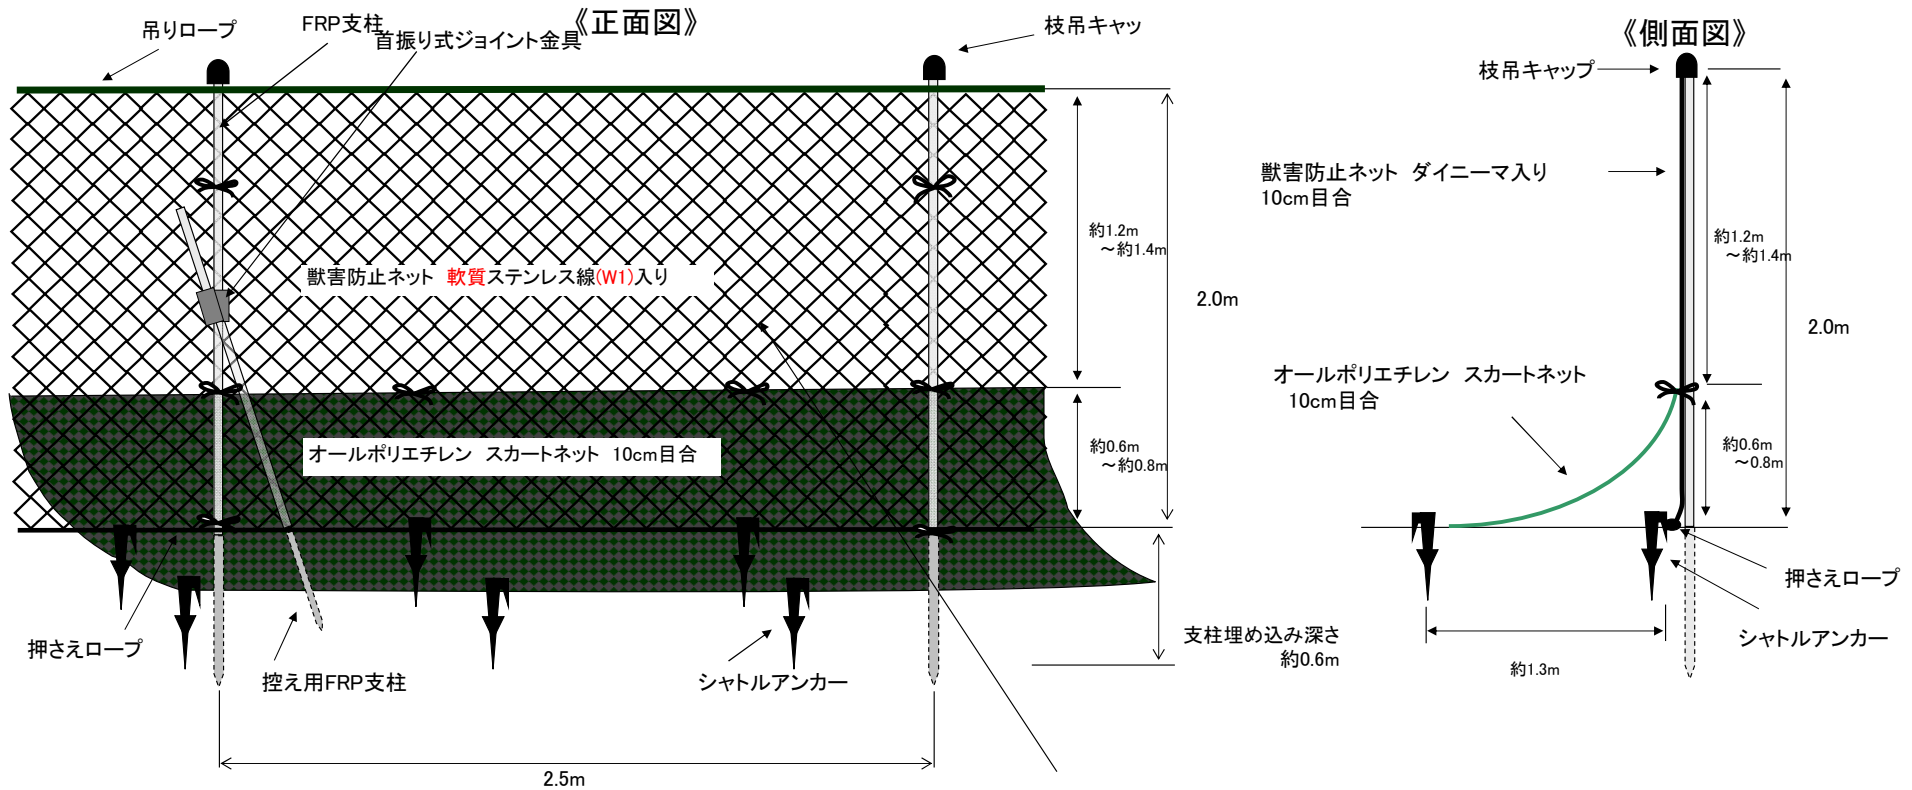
《正面図》

吊りロープ
FRP支柱
首振り式ジョイント金具
枝吊キャッ

約1.2m
～約1.4m

2.0m

獣害防止ネット 軟質ステンレス線(W1)入り

約0.6m
～約0.8m

オールポリエチレン スカートネット 10cm目合

支柱埋め込み深さ
約0.6m

押さえロープ
控え用FRP支柱
シャトルアンカー

2.5m

《側面図》

枝吊キャップ

獣害防止ネット ダイニーマ入り
10cm目合

約1.2m
～約1.4m

2.0m

オールポリエチレン スカートネット
10cm目合

約0.6m
～0.8m

押さえロープ
シャトルアンカー

約1.3m